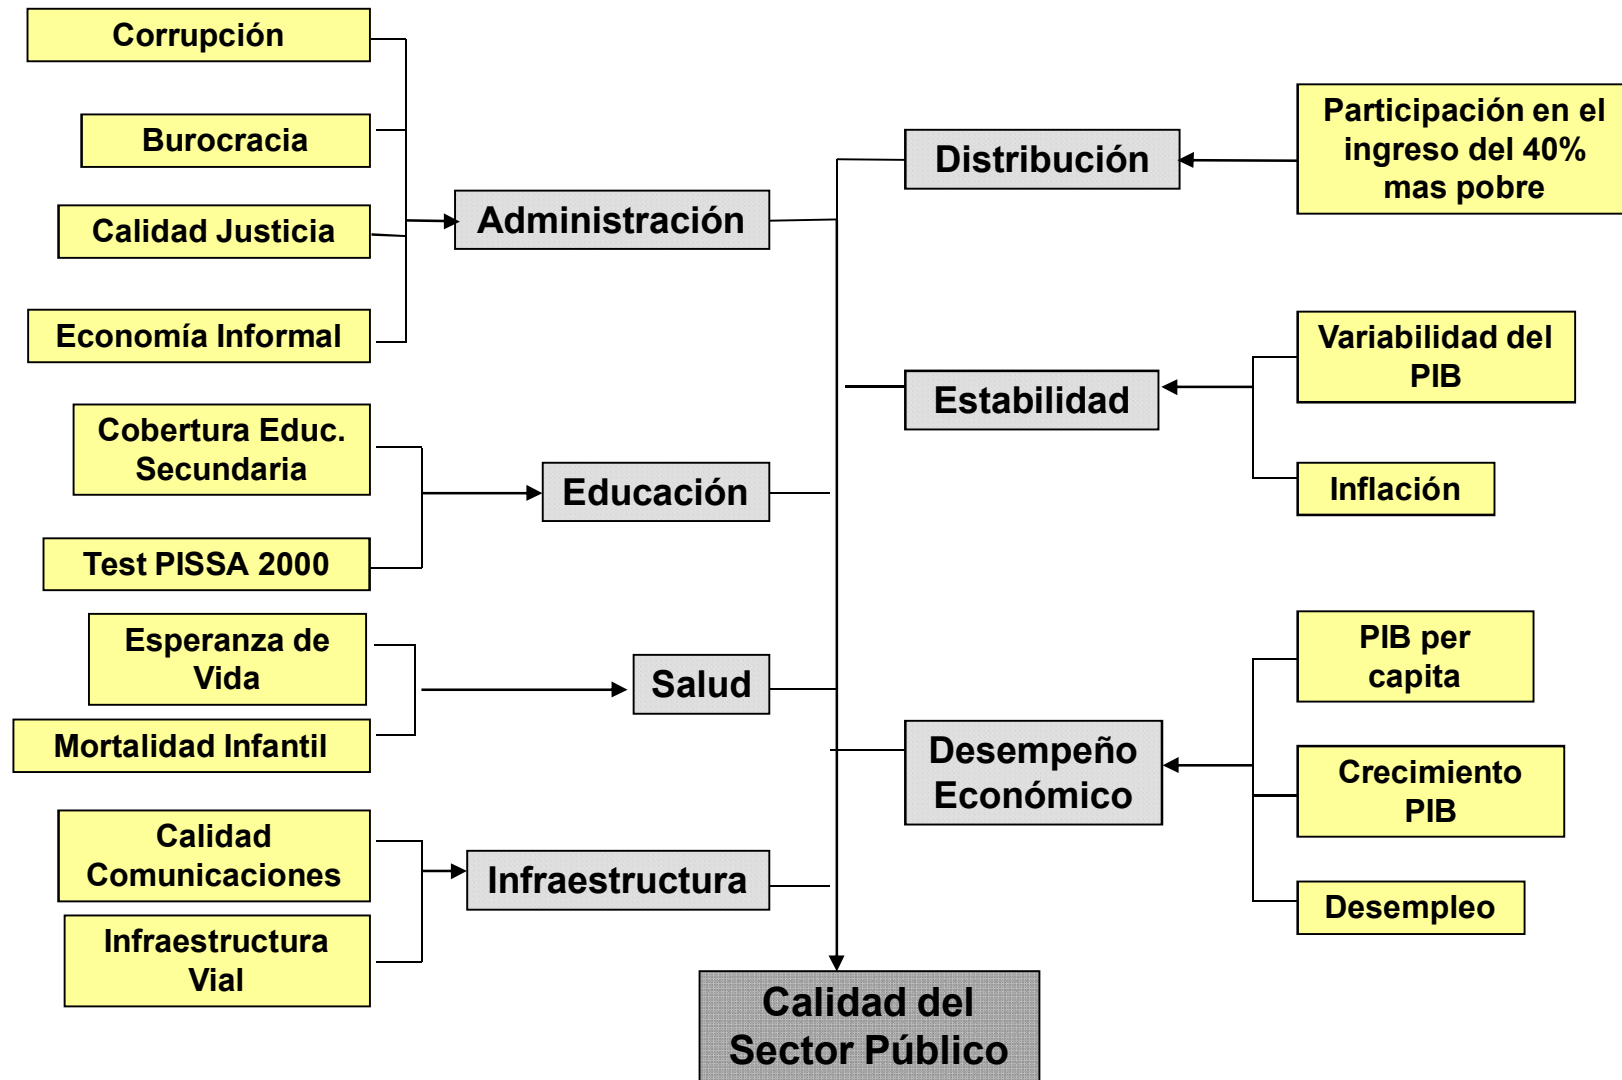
Corrupción

Burocracia

Calidad Justicia

Economía Informal

Administración

Cobertura Educ. Secundaria

Test PISSA 2000

Educación

Esperanza de Vida

Mortalidad Infantil

Salud

Calidad Comunicaciones

Infraestructura Vial

Infraestructura

Distribución

Participación en el ingreso del 40% mas pobre

Estabilidad

Variabilidad del PIB

Inflación

Desempeño Económico

PIB per capita

Crecimiento PIB

Desempleo

Calidad del Sector Público